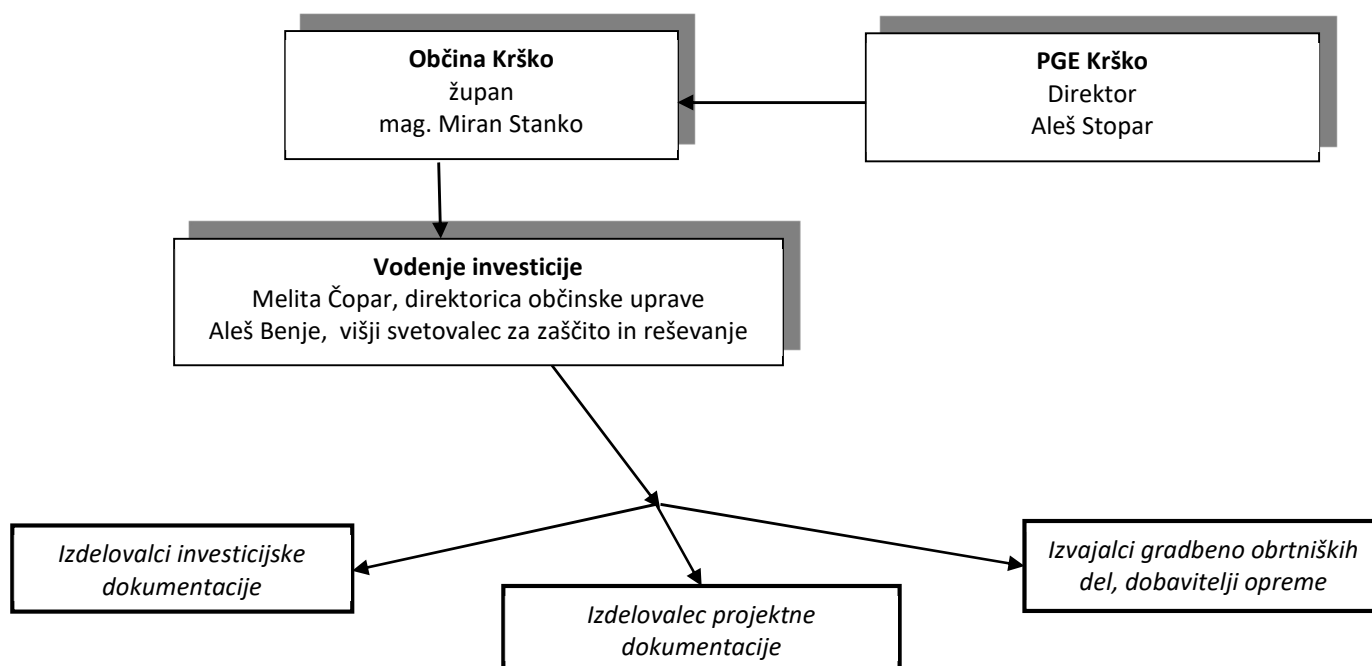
**Občina Krško**
župan
mag. Miran Stanko

**PGE Krško**
Direktor
Aleš Stopar

**Vodenje investicije**
Melita Čopar, direktorica občinske uprave
Aleš Benje, višji svetovalec za zaščito in reševanje

*Izdelovalci investicijske dokumentacije*

*Izdelovalec projektne dokumentacije*

*Izvajalci gradbeno obrtniških del, dobavitelji opreme*